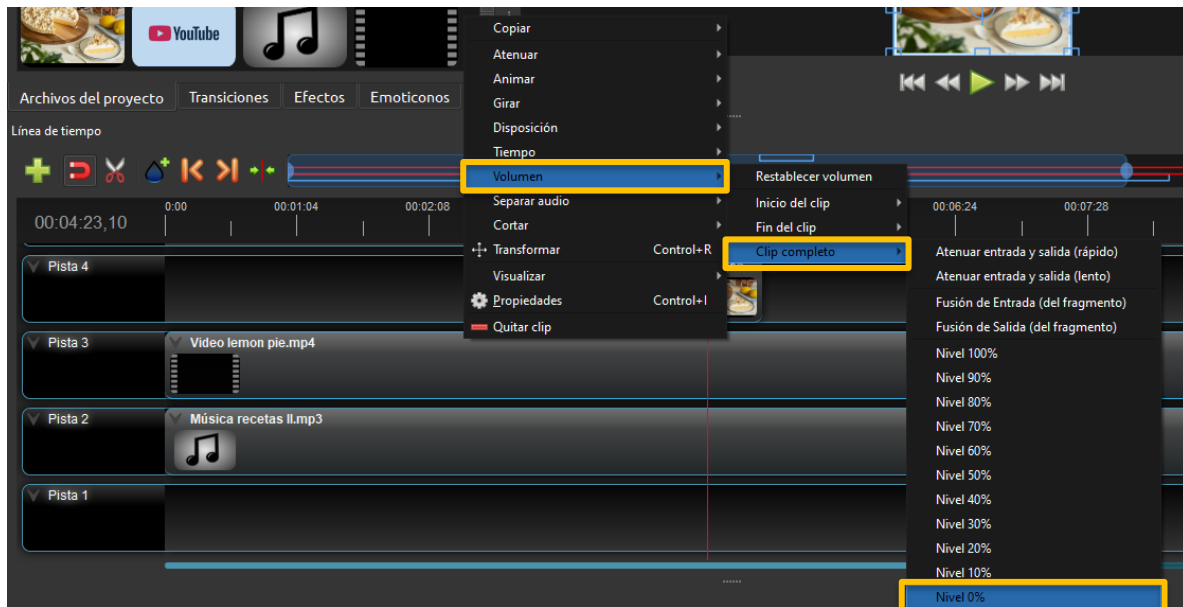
YouTube

Archivos del proyecto
Transiciones
Efectos
Emoticonos

Línea de tiempo

00:04:23,10
0:00
00:01:04
00:02:08
00:06:24
00:07:28

Pista 4
Pista 3
Video lemon pie.mp4
Pista 2
Música recetas II.mp3
Pista 1

Copiar
Atenuar
Animar
Girar
Disposición
Tiempo
Volumen
Separar audio
Cortar
Transformar Control+R
Visualizar
Propiedades Control+I
Quitar clip

Restablecer volumen
Inicio del clip
Fin del clip
Clip completo

Atenuar entrada y salida (rápido)
Atenuar entrada y salida (lento)
Fusión de Entrada (del fragmento)
Fusión de Salida (del fragmento)
Nivel 100%
Nivel 90%
Nivel 80%
Nivel 70%
Nivel 60%
Nivel 50%
Nivel 40%
Nivel 30%
Nivel 20%
Nivel 10%
Nivel 0%